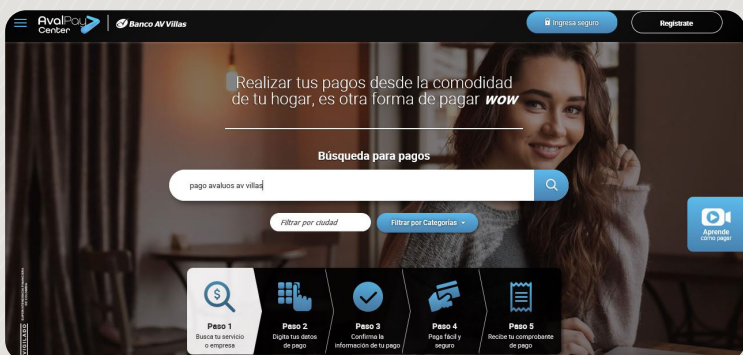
AvalPay Center | Banco AV Villas

Ingresa seguro

Registrate

Realizar tus pagos desde la comodidad de tu hogar, es otra forma de pagar wow

Búsqueda para pagos

pago avaluos av villas

Filtrar por ciudad

Filtrar por Categorías

Aprende cómo pagar

Paso 1
Busca tu servicio o empresa

Paso 2
Digita tus datos de pago

Paso 3
Confirma la información de tu pago

Paso 4
Paga fácil y seguro

Paso 5
Recibe tu comprobante de pago

VIGILADO